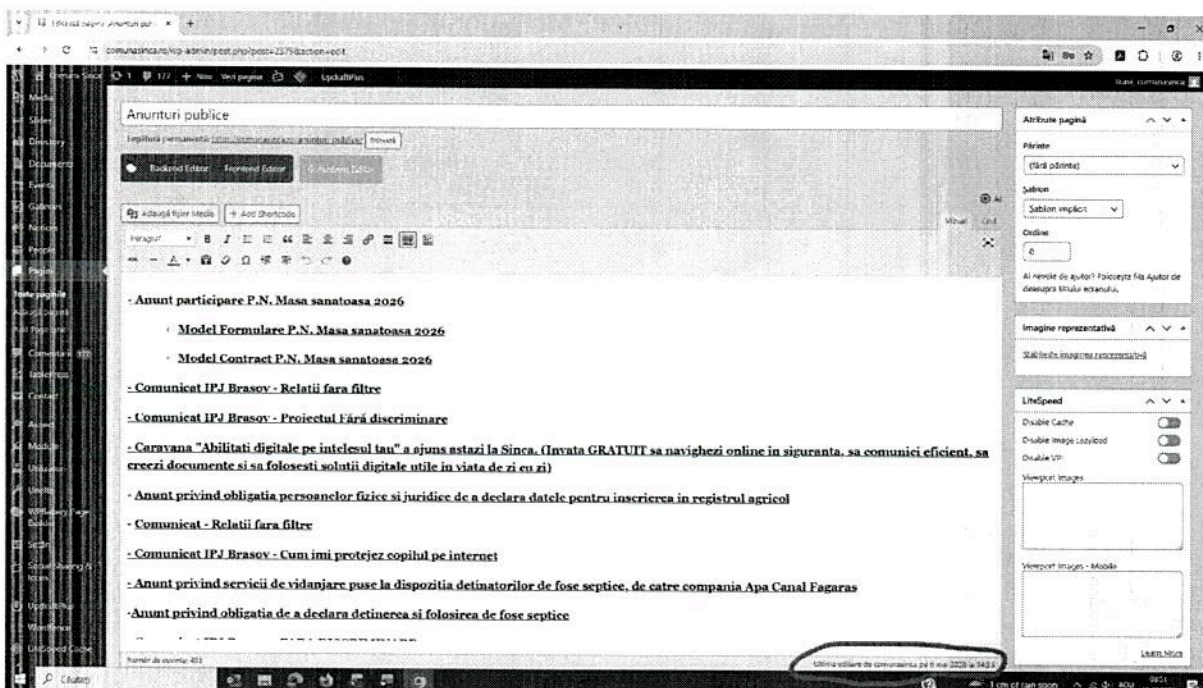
Editează pagina "Anunturi publ

comunasinca.ro/wp-admin/post.php?post=2375&action=edit

Comuna Sinca 1 177 + Nou Vezi pagina UpdraftPlus

Salut, comunasinca

Media
Slider
Directory
Documente
Events
Galleries
Notices
People
Pagini
Toate paginile
Adaugă pagină
Comentarii 177
Contact
Aspect
Module
Utilizatori
Unelte
WPBakery Page Builder
Setări
Social Sharing & Icons
UpdraftPlus
Wordfence
LiteSpeed Cache

Anunturi publice

Legătură permanentă: https://comunasinca.ro/anunturi-publice/ Editează

Backend Editor Frontend Editor

Adaugă fișier Media + Add Shortcode

Vizual Cod

Paragraf

- Anunt participare P.N. Masa sanatoasa 2026

Model Formulare P.N. Masa sanatoasa 2026

Model Contract P.N. Masa sanatoasa 2026

- Comunicat IPJ Brasov - Relatii fara filtre

- Comunicat IPJ Brasov - Proiectul Fără discriminare

- Caravana "Abilitati digitale pe intelesul tau" a ajuns astazi la Sinca. (Invata GRATUIT sa navighezi online in siguranta, sa comunici eficient, sa creezi documente si sa folosesti solutii digitale utile in viata de zi cu zi)

- Anunt privind obligatia persoanelor fizice si juridice de a declara datele pentru inscrierea in registrul agricol

- Comunicat - Relatii fara filtre

- Comunicat IPJ Brasov - Cum imi protejez copilul pe internet

- Anunt privind servicii de vidanjare puse la dispozitia detinatorilor de fose septice, de catre compania Apa Canal Fagaras

-Anunt privind obligatia de a declara detinerea si folosirea de fose septice

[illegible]

Număr de cuvinte: 403

Ultima editare de comunasinca pe 6 mai 2026 la 14:33

Atribute pagină

Părinte

(fără părinte)

Șablon

Șablon implicit

Ordine

0

Ai nevoie de ajutor? Folosește fila Ajutor de deasupra titlului ecranului.

Imagine reprezentativă

Stabilește imaginea reprezentativă

LiteSpeed

Disable Cache

Disable Image Lazyload

Disable VPI

Viewport Images

Viewport Images - Mobile

Learn More

Căutare